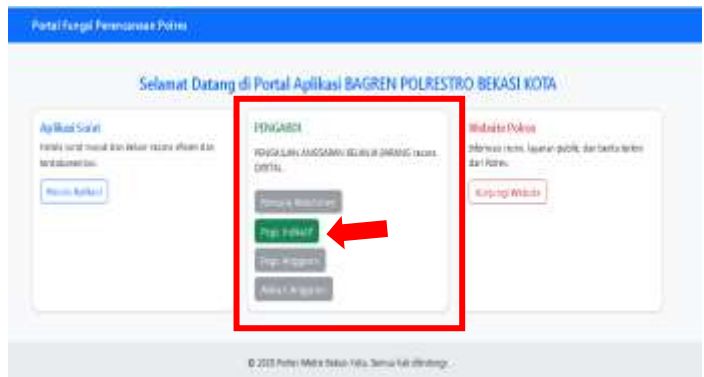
Portal Fungsi Perencanaan Polres

Selamat Datang di Portal Aplikasi BAGREN POLRESTRO BEKASI KOTA

Aplikasi Surat

Kelola surat masuk dan keluar secara efisien dan terdokumentasi.

Masuk Aplikasi

PENGABDI

PENGAJUAN ANGGARAN BELANJA BARANG secara DIGITAL

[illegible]

Pagu Indikatif

Pagu Anggaran

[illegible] Anggaran

Website Polres

Informasi resmi, layanan publik, dan berita terkini dari Polres.

Kunjungi Website

© 2025 Polres Metro Bekasi Kota. Semua hak dilindungi.